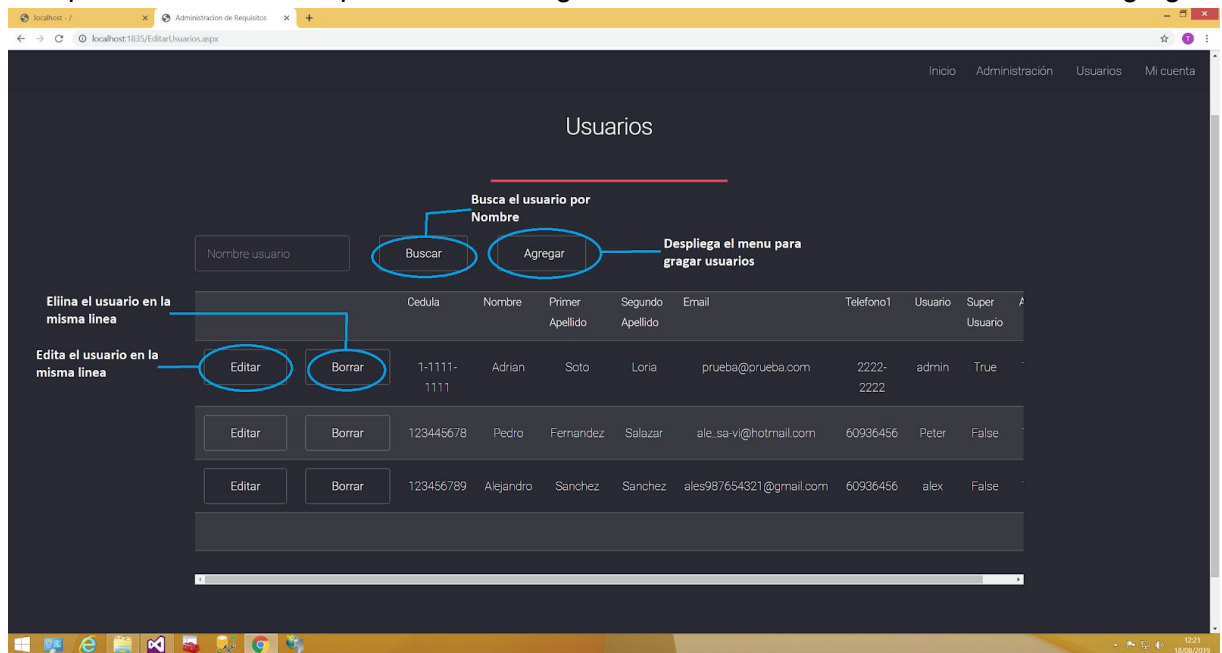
localhost - /
Administracion de Requisitos
localhost:1835/EditarUsuarios.aspx

Inicio Administración Usuarios Mi cuenta

Usuarios

Busca el usuario por Nombre

Nombre usuario
Buscar
Agregar
Despliega el menu para gragar usuarios

Ellina el usuario en la misma linea

Edita el usuario en la misma linea

| | | Cedula | Nombre | Primer Apellido | Segundo Apellido | Email | Telefono1 | Usuario | Super Usuario |
|---|---|---|---|---|---|---|---|---|---|
| Editar | Borrar | 1-1111-1111 | Adrian | Soto | Loria | prueba@prueba.com | 2222-2222 | admin | True |
| Editar | Borrar | 123445678 | Pedro | Fernandez | Salazar | ale_sa-vi@hotmail.com | 60936456 | Peter | False |
| Editar | Borrar | 123456789 | Alejandro | Sanchez | Sanchez | ales987654321@gmail.com | 60936456 | alex | False |

12:21
18/08/2019